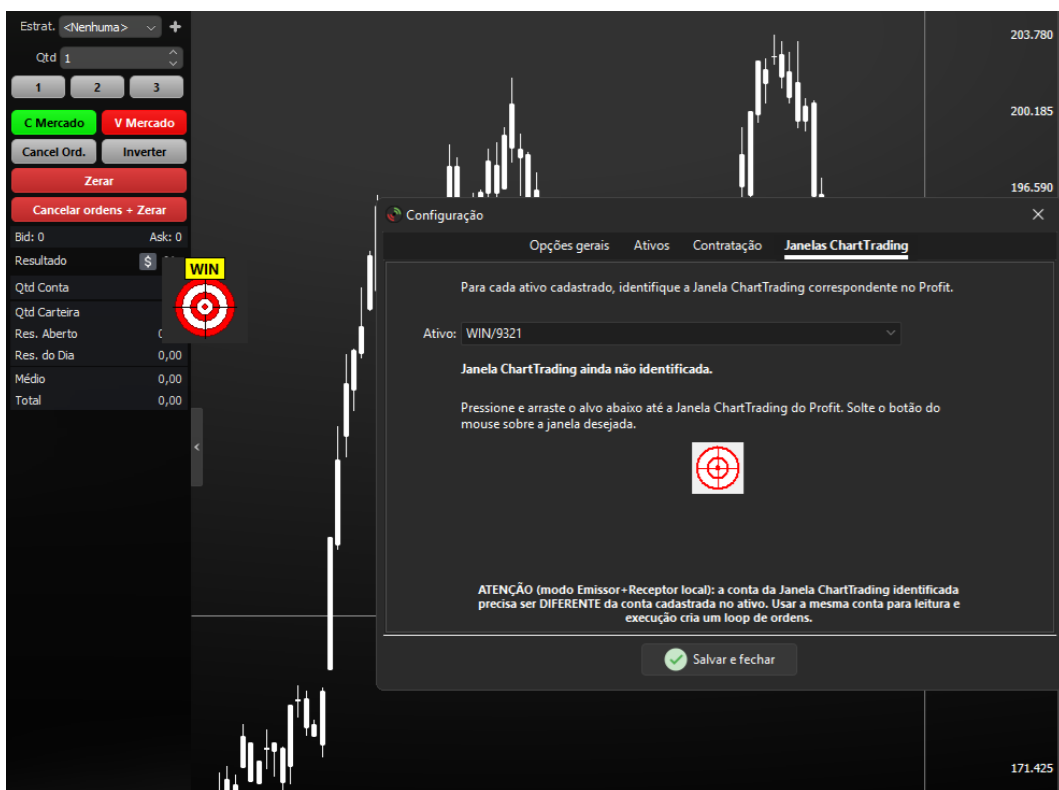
Estrat. <Nenhuma>
Qtd 1
1 2 3
C Mercado
V Mercado
Cancel Ord.
Inverter
Zerar
Cancelar ordens + Zerar
Bid: 0
Ask: 0
Resultado
$
Qtd Conta
Qtd Carteira
Res. Aberto
Res. do Dia 0,00
Médio 0,00
Total 0,00

WIN

203.780
200.185
196.590
171.425

Configuração

Opções gerais
Ativos
Contratação
Janelas ChartTrading

Para cada ativo cadastrado, identifique a Janela ChartTrading correspondente no Profit.

Ativo: WIN/9321

Janela ChartTrading ainda não identificada.

Pressione e arraste o alvo abaixo até a Janela ChartTrading do Profit. Solte o botão do mouse sobre a janela desejada.

ATENÇÃO (modo Emissor+Receptor local): a conta da Janela ChartTrading identificada precisa ser DIFERENTE da conta cadastrada no ativo. Usar a mesma conta para leitura e execução cria um loop de ordens.

Salvar e fechar